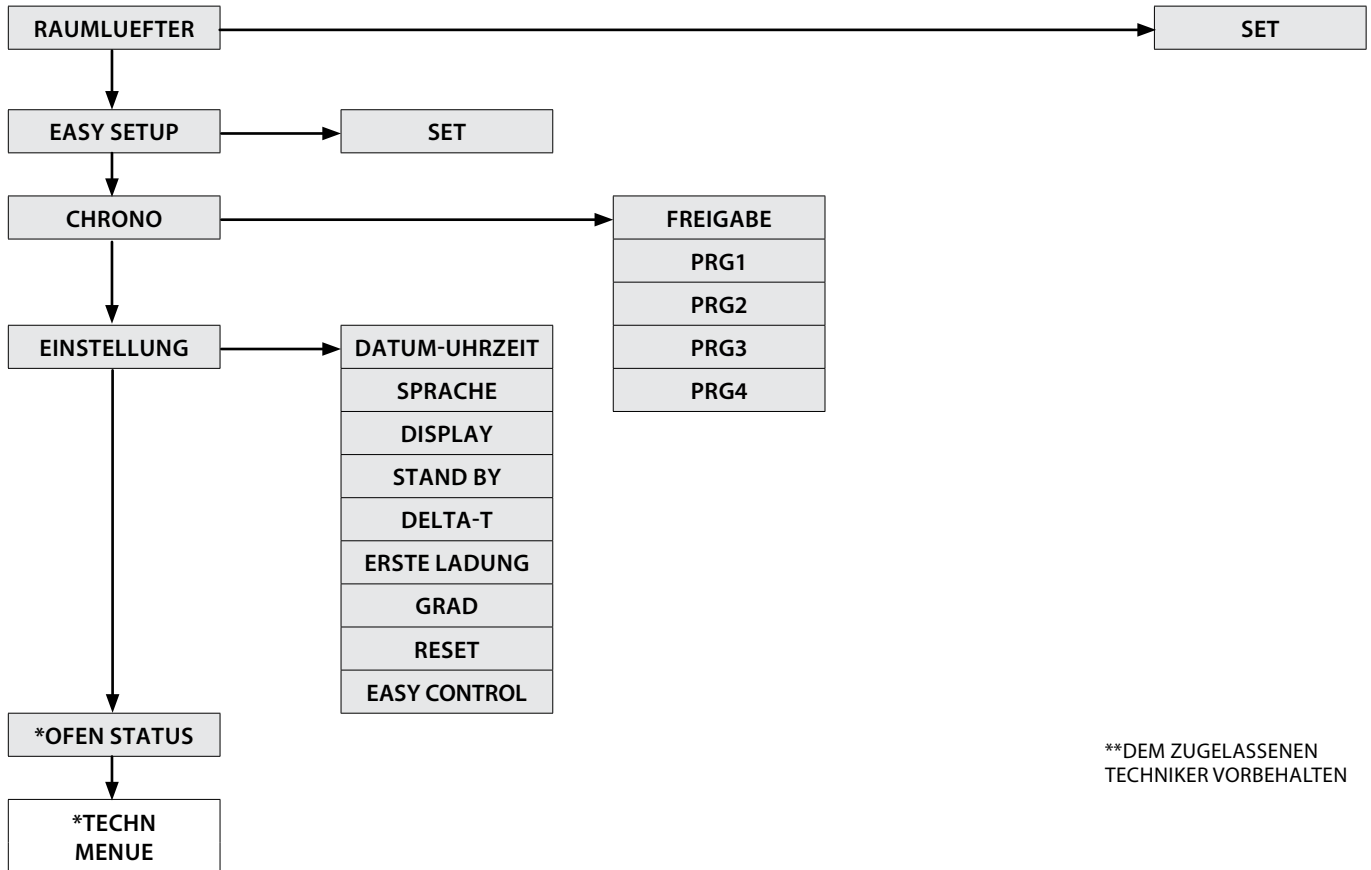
RAUMLUEFTER

SET

EASY SETUP

SET

CHRONO

FREIGABE
PRG1
PRG2
PRG3
PRG4

EINSTELLUNG

DATUM-UHRZEIT
SPRACHE
DISPLAY
STAND BY
DELTA-T
ERSTE LADUNG
GRAD
RESET
EASY CONTROL

*OFEN STATUS

*TECHN MENUE

**DEM ZUGELASSENEN TECHNIKER VORBEHALTEN